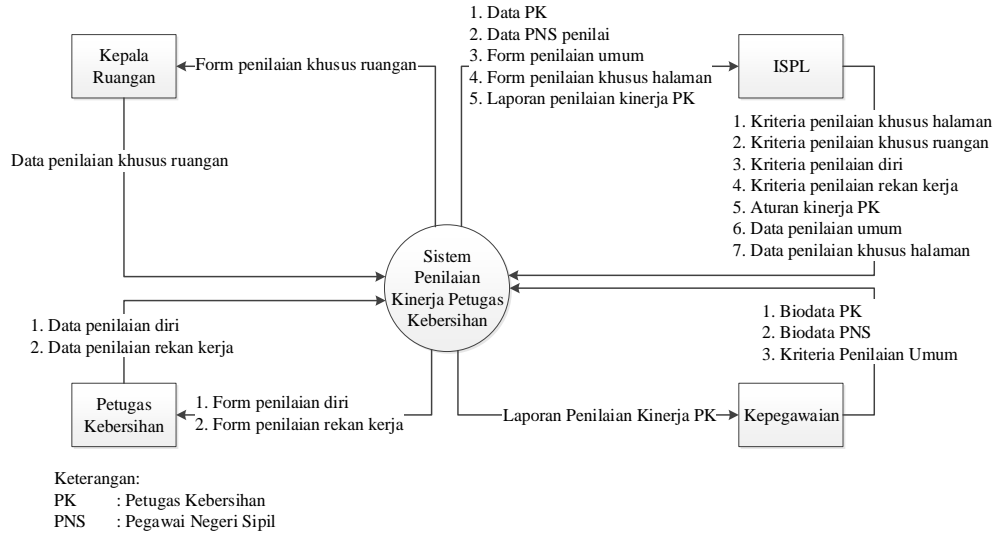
Kepala Ruangan

Form penilaian khusus ruangan

1. Data PK
2. Data PNS penilai
3. Form penilaian umum
4. Form penilaian khusus halaman
5. Laporan penilaian kinerja PK

ISPL

1. Kriteria penilaian khusus halaman
2. Kriteria penilaian khusus ruangan
3. Kriteria penilaian diri
4. Kriteria penilaian rekan kerja
5. Aturan kinerja PK
6. Data penilaian umum
7. Data penilaian khusus halaman

Data penilaian khusus ruangan

Sistem Penilaian Kinerja Petugas Kebersihan

1. Data penilaian diri
2. Data penilaian rekan kerja

1. Biodata PK
2. Biodata PNS
3. Kriteria Penilaian Umum

Petugas Kebersihan

1. Form penilaian diri
2. Form penilaian rekan kerja

Laporan Penilaian Kinerja PK

Kepegawaian

Keterangan:
PK : Petugas Kebersihan
PNS : Pegawai Negeri Sipil